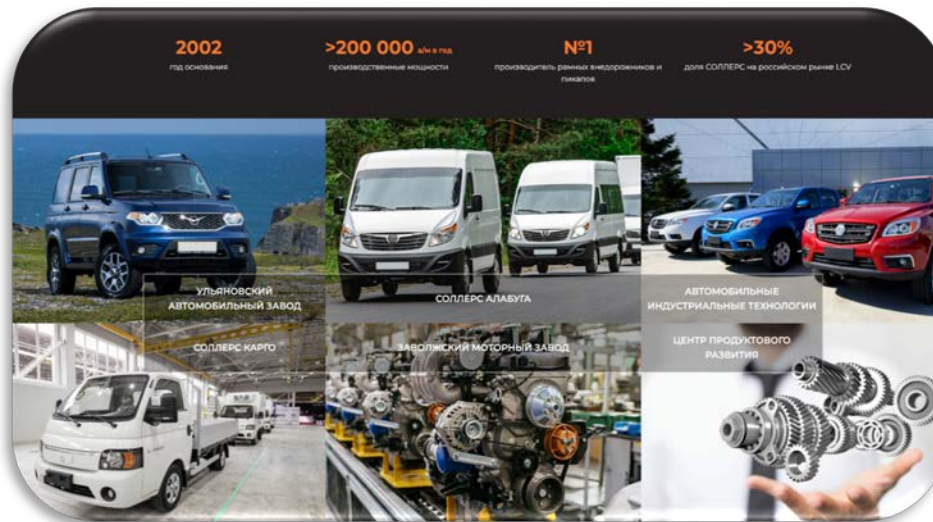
2002
год основания

>200 000 а/м в год
производственные мощности

№1
производитель рамных внедорожников и пикапов

>30%
доля СОЛЛЕРС на российском рынке LCV

УЛЬЯНОВСКИЙ АВТОМОБИЛЬНЫЙ ЗАВОД

СОЛЛЕРС АЛАБУГА

АВТОМОБИЛЬНЫЕ ИНДУСТРИАЛЬНЫЕ ТЕХНОЛОГИИ

СОЛЛЕРС КАРГО

ЗАВОЛЖСКИЙ МОТОРНЫЙ ЗАВОД

ЦЕНТР ПРОДУКТОВОГО РАЗВИТИЯ